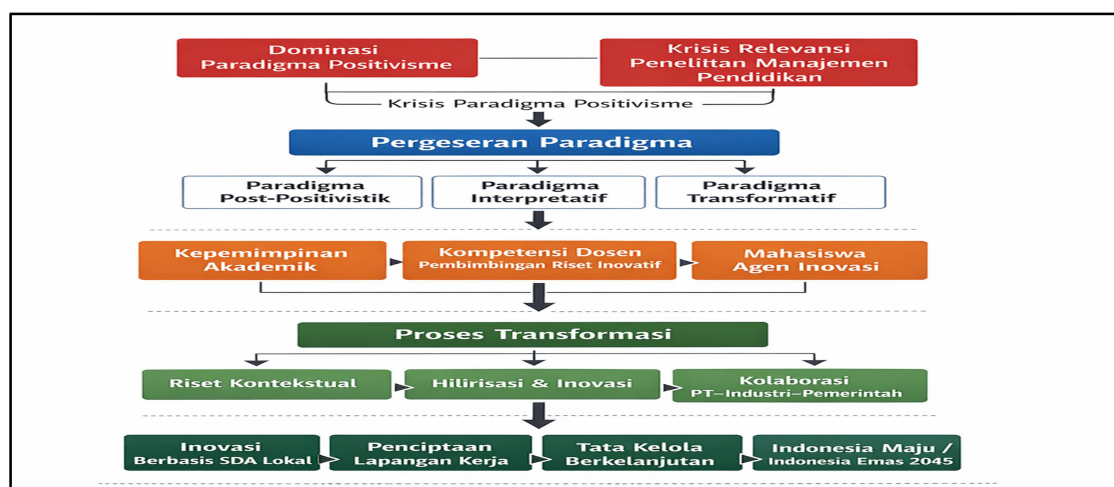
Dominasi Paradigma Positivisme

Krisis Relevansi Penelitian Manajemen Pendidikan

Krisis Paradigma Positivisme

Pergeseran Paradigma

Paradigma Post-Positivistik

Paradigma Interpretatif

Paradigma Transformatif

Kepemimpinan Akademik

Kompetensi Dosen
Pembimbingan Riset Inovatif

Mahasiswa Agen Inovasi

Proses Transformasi

Riset Kontekstual

Hilirisasi & Inovasi

Kolaborasi
PT–Industri–Pemerintah

Inovasi
Berbasis SDA Lokal

Penciptaan Lapangan Kerja

Tata Kelola Berkelanjutan

Indonesia Maju /
Indonesia Emas 2045